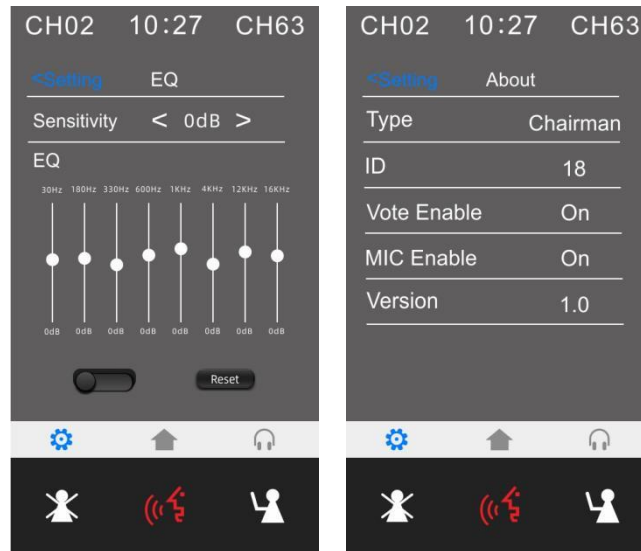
CH02 10:27 CH63

<Setting EQ

Sensitivity < 0dB >

EQ

30Hz 180Hz 330Hz 600Hz 1KHz 4KHz 12KHz 16KHz

0dB 0dB 0dB 0dB 0dB 0dB 0dB 0dB

Reset

CH02 10:27 CH63

<Setting About

| Type | Chairman |
|---|---|
| ID | 18 |
| Vote Enable | On |
| MIC Enable | On |
| Version | 1.0 |